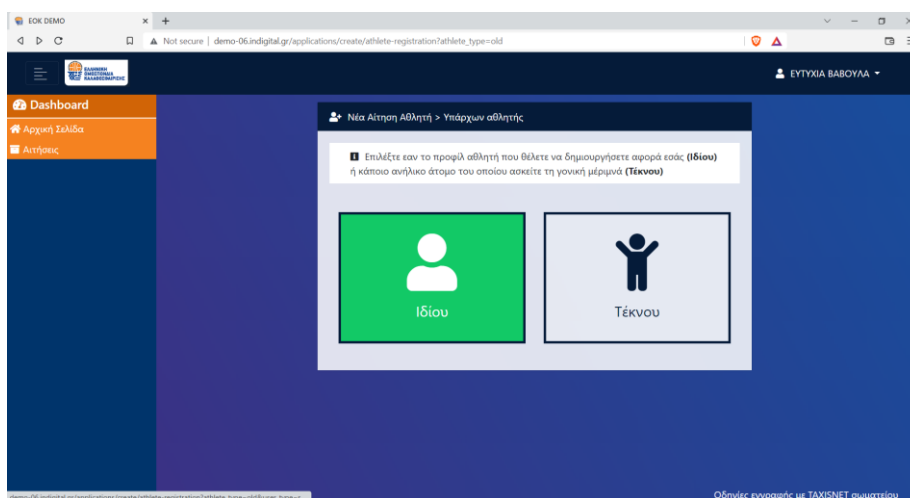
EOK DEMO
Not secure | demo-06.indigital.gr/applications/create/athlete-registration?athlete_type=old

ΕΛΛΗΝΙΚΗ ΟΜΟΣΠΟΝΔΙΑ ΚΑΛΑΘΟΣΦΑΙΡΙΣΗΣ

ΕΥΤΥΧΙΑ ΒΑΒΟΥΛΑ

Dashboard
Αρχική Σελίδα
Αιτήσεις

Νέα Αίτηση Αθλητή > Υπάρχων αθλητής

Επιλέξτε εαν το προφίλ αθλητή που θέλετε να δημιουργήσετε αφορά εσάς **(Ιδίου)** ή κάποιο ανήλικο άτομο του οποίου ασκείτε τη γονική μέριμνά **(Τέκνου)**

Ιδίου

Τέκνου

demo-06.indigital.gr/applications/create/athlete-registration?athlete_type=old&user_type=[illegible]

Οδηγίες εγγραφής με TAXISNET σωματείου